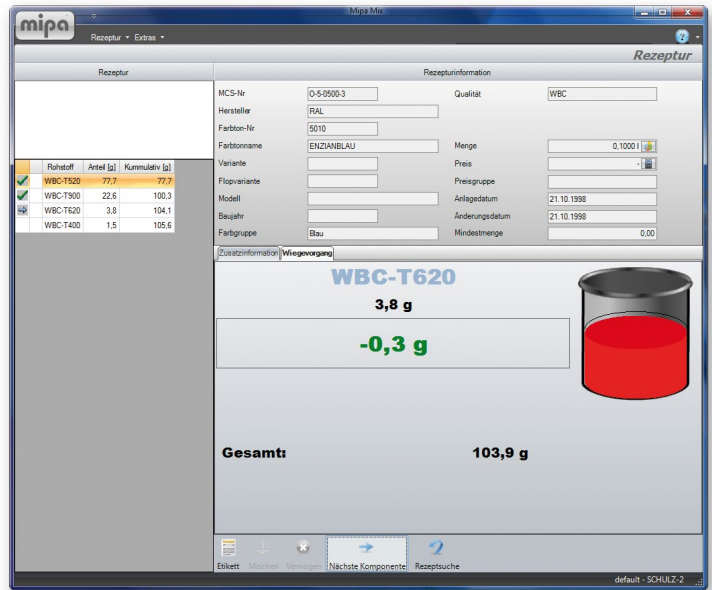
Mipa Mix

mipa

Rezeptur ▾ Extras ▾

Rezeptur

Rezeptur

Rezepturinformation

| | Rohstoff | Anteil [g] | Kummulativ [g] |
|---|---|---|---|
| | WBC-T520 | 77,7 | 77,7 |
| | WBC-T900 | 22,6 | 100,3 |
| | WBC-T620 | 3,8 | 104,1 |
| | WBC-T400 | 1,5 | 105,6 |

MCS-Nr O-5-0500-3
Hersteller RAL
Farbton-Nr 5010
Farbtonname ENZIANBLAU
Variante
Flopvariante
Modell
Baujahr
Farbgruppe Blau

Qualität WBC
Menge 0,1000 l
Preis -
Preisgruppe
Anlagedatum 21.10.1998
Änderungsdatum 21.10.1998
Mindestmenge 0,00

Zusatzinformation Wiegevorgang

WBC-T620

3,8 g

-0,3 g

Gesamt: 103,9 g

Etikett Mischen Verwiegen Nächste Komponente Rezeptsuche

default - SCHULZ-2